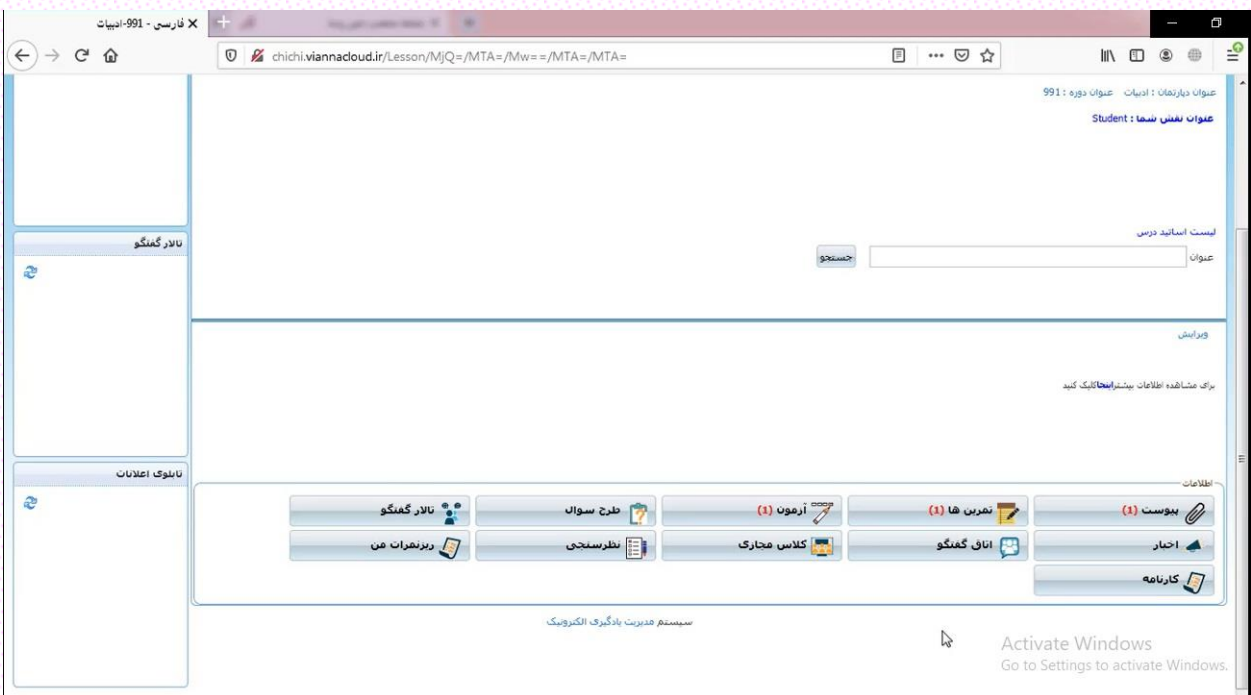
فارسی - 991-ادبیات

chichi.viannacloud.ir/Lesson/MjQ=/MTA=/Mw==/MTA=/MTA=

عنوان دپارتمان : ادبیات عنوان دوره : 991
عنوان نقش شما : Student

لیست اساتید درس
عنوان
جستجو

تالار گفتگو

ویرایش

برای مشاهده اطلاعات بیشتراینجاکلیک کنید

تابلوی اعلانات

اطلاعات
پیوست (1)
تمرین ها (1)
آزمون (1)
طرح سوال
تالار گفتگو
اخبار
اتاق گفتگو
کلاس مجازی
نظرسنجی
ریزنمرات من
کارنامه

سیستم مدیریت یادگیری الکترونیک

Activate Windows
Go to Settings to activate Windows.